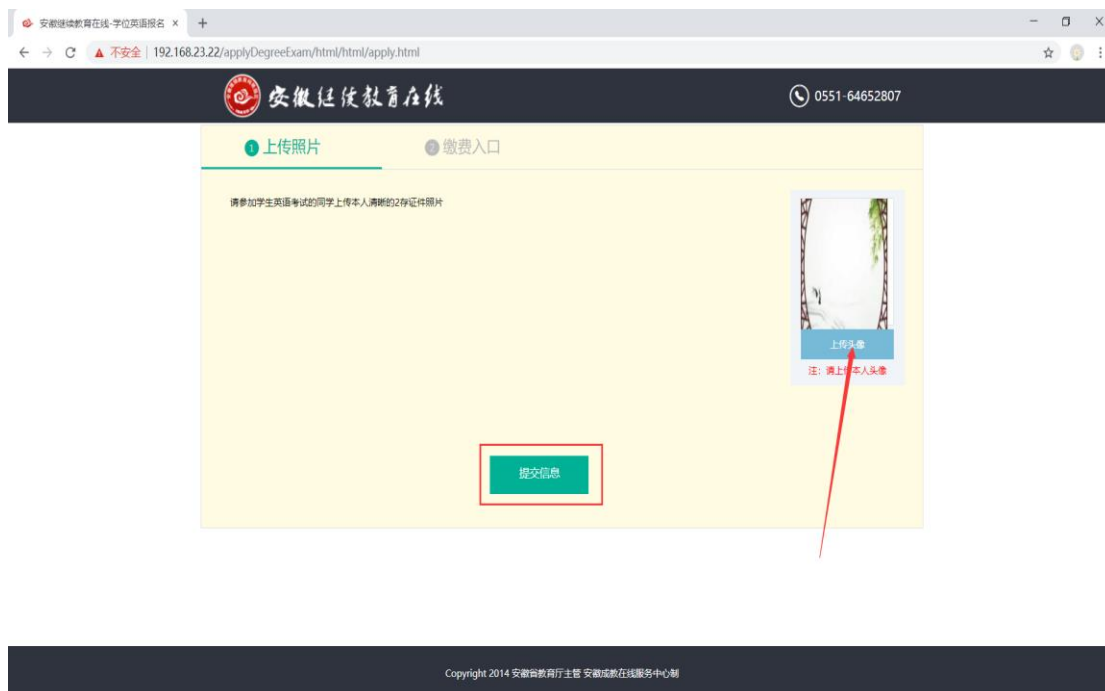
安徽继续教育在线-学位英语报名 ×
+
不安全 | 192.168.23.22/applyDegreeExam/html/html/apply.html

安徽继续教育在线
0551-64652807

1 上传照片
2 缴费入口

请参加学生英语考试的同学上传本人清晰的2存证件照片

上传头像
注：请上传本人头像

提交信息

Copyright 2014 安徽省教育厅主管 安徽成教在线服务中心制